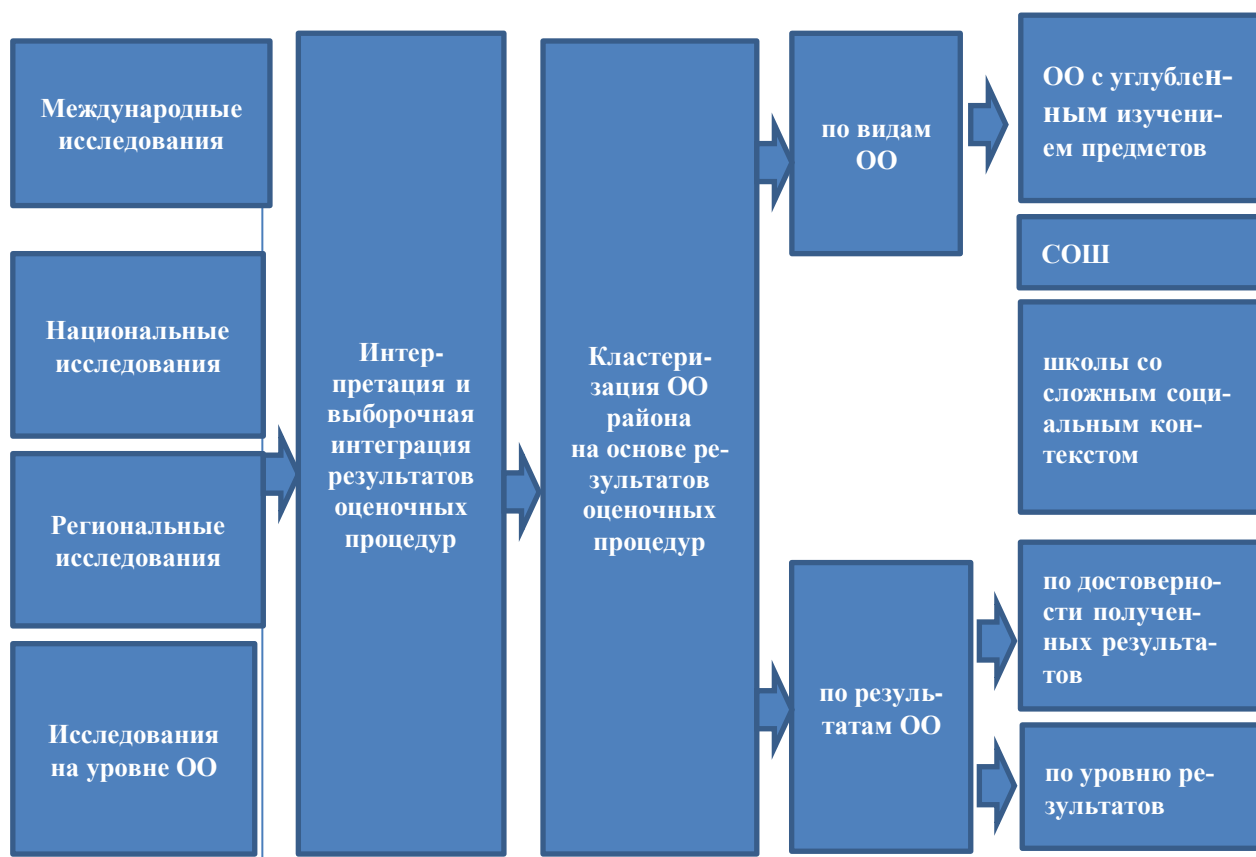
Международные исследования

Национальные исследования

Региональные исследования

Исследования на уровне ОО

Интерпретация и выборочная интеграция результатов оценочных процедур

Кластеризация ОО района на основе результатов оценочных процедур

по видам ОО

ОО с углубленным изучением предметов

СОШ

школы со сложным социальным контекстом

по результатам ОО

по достоверности полученных результатов

по уровню результатов